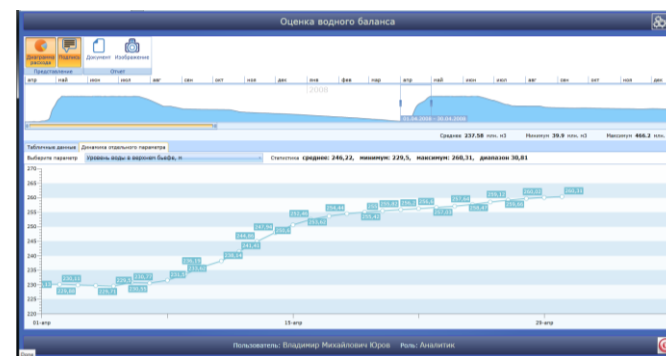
Оценка водного баланса

Диаграмма расхода
Подписи
Представление
Документ
Изображение
Отчет

апр май июн июл авг сен окт ноя дек янв фев мар апр май июн июл авг сен окт ноя дек

2008

20.04.2008 - 30.04.2008

Средняя 237.58 млн. м3   Минимум 39.9 млн. м3   Максимум 466.2 млн. м3

Табличные данные   Динамика отдельного параметра

Выберите параметр   Уровень воды в верхнем бьефе, м   Статистика: среднее: 246,22, минимум: 229,5, максимум: 260,31, диапазон 30,81

270
265
260
255
250
245
240
235
230
225
220

01-апр   15-апр   29-апр

Пользователь: Владимир Михайлович Юров   Роль: Аналитик